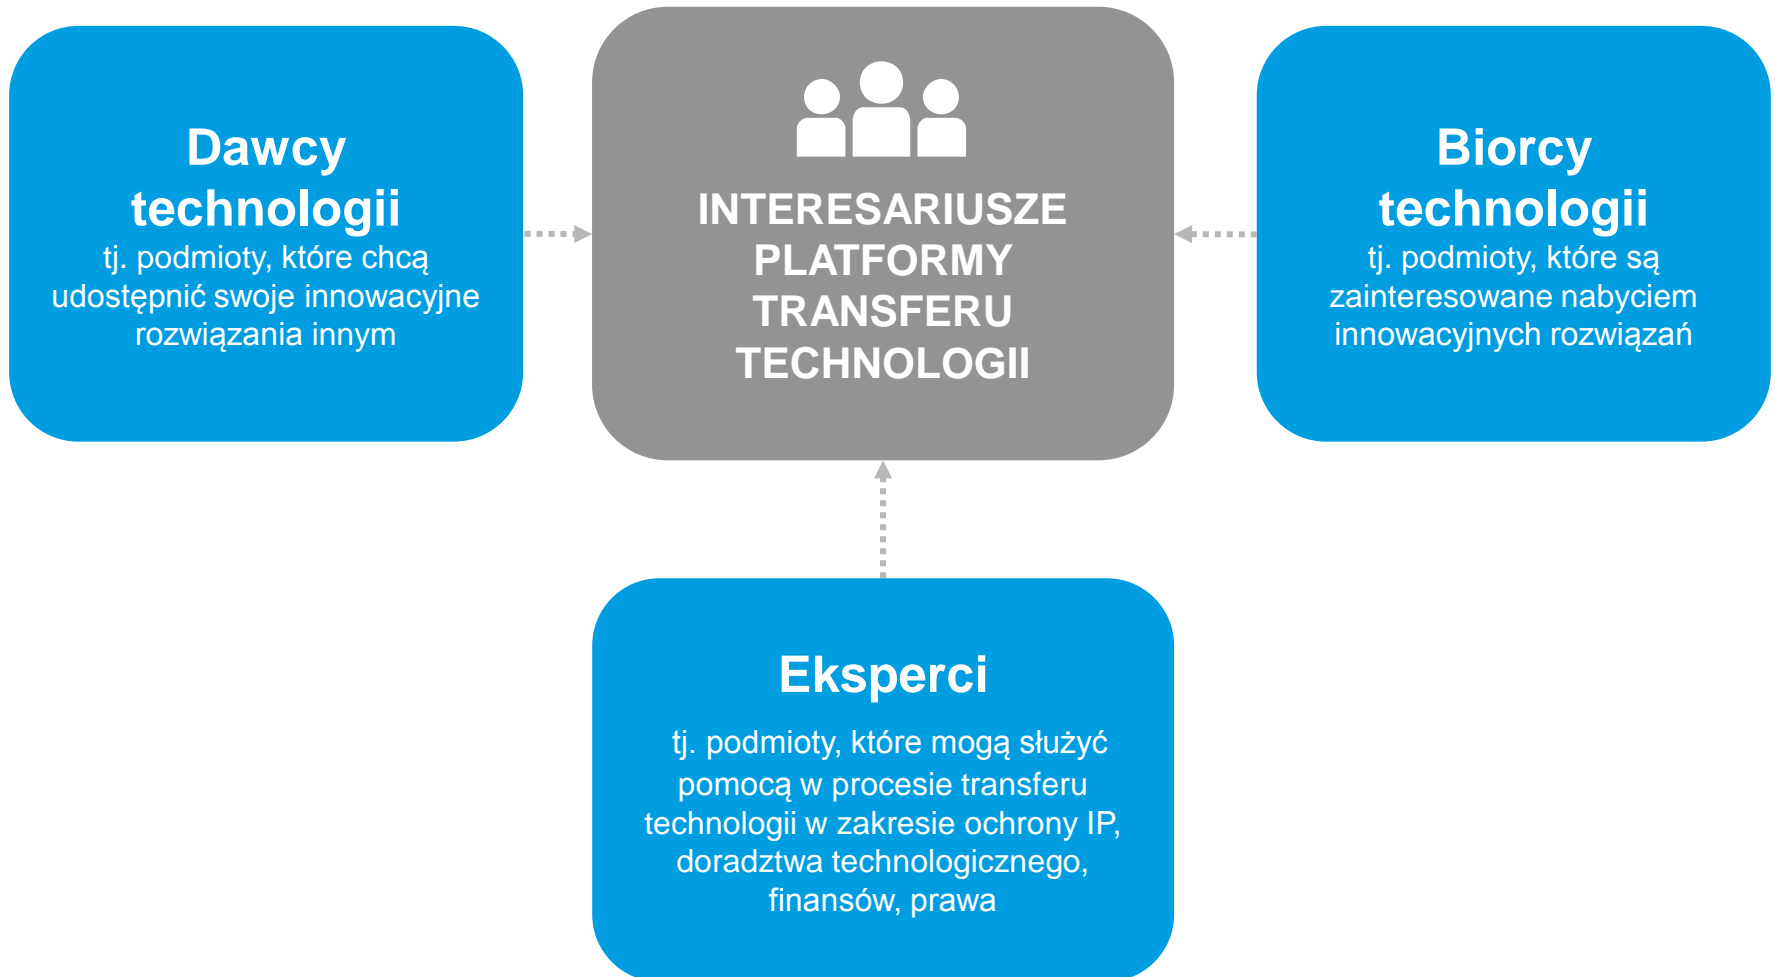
Dawcy technologii
tj. podmioty, które chcą udostępnić swoje innowacyjne rozwiązania innym

INTERESARIUSZE PLATFORMY TRANSFERU TECHNOLOGII

Biorcy technologii
tj. podmioty, które są zainteresowane nabyciem innowacyjnych rozwiązań

Eksperci
tj. podmioty, które mogą służyć pomocą w procesie transferu technologii w zakresie ochrony IP, doradztwa technologicznego, finansów, prawa